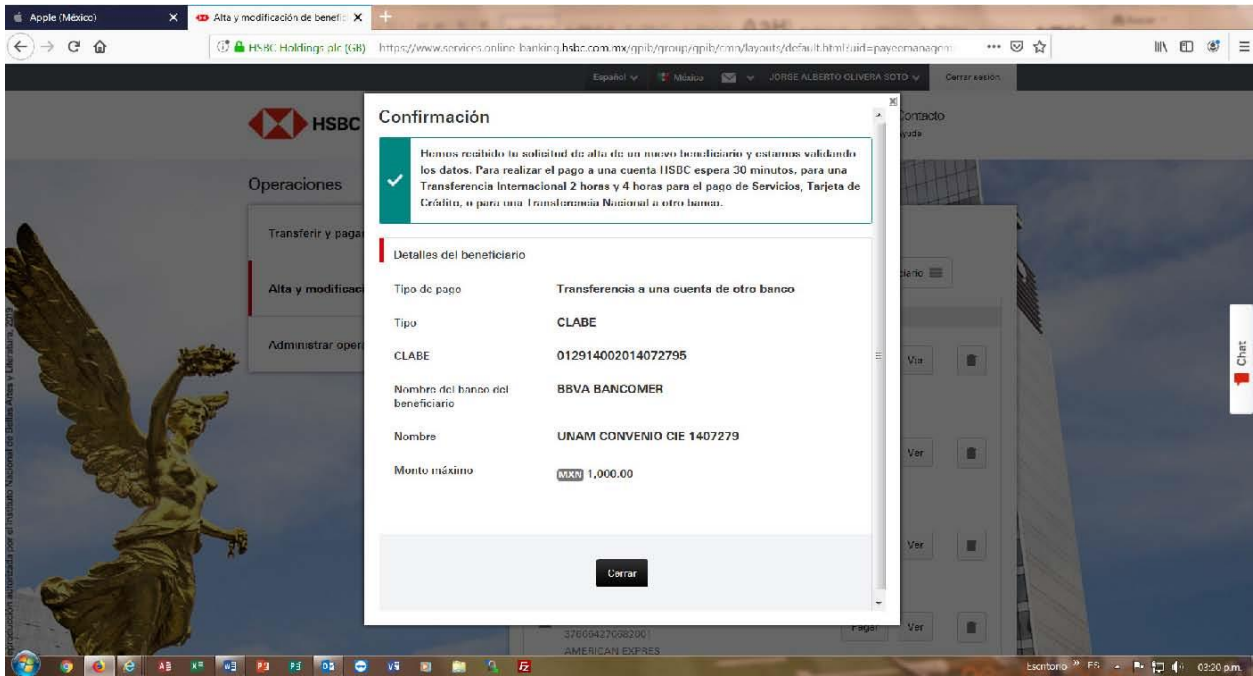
Apple (México)
Alta y modificación de benefic
HSBC Holdings plc (GB) https://www.services.online-banking.hsbc.com.mx/gpib/group/gpib/cmn/layouts/default.html?uid=payeemanagem

Español México JORGE ALBERTO OLIVERA SOTO Cerrar sesión

HSBC
Contacto
Ayuda

Operaciones
Transferir y pagar
Alta y modificación
Administrar operaciones

Confirmación

Hemos recibido tu solicitud de alta de un nuevo beneficiario y estamos validando los datos. Para realizar el pago a una cuenta HSBC espera 30 minutos, para una Transferencia Internacional 2 horas y 4 horas para el pago de Servicios, Tarjeta de Crédito, o para una Transferencia Nacional a otro banco.

Detalles del beneficiario

| | |
|---|---|
| Tipo de pago | Transferencia a una cuenta de otro banco |
| Tipo | CLABE |
| CLABE | 012914002014072795 |
| Nombre del banco del beneficiario | BBVA BANCOMER |
| Nombre | UNAM CONVENIO CIE 1407279 |
| Monto máximo | MXN 1,000.00 |

Cerrar

Ver
Ver
Ver
Pagar Ver
376694270982001
AMERICAN EXPRES
Chat

Escritorio ES 03:20 p.m.